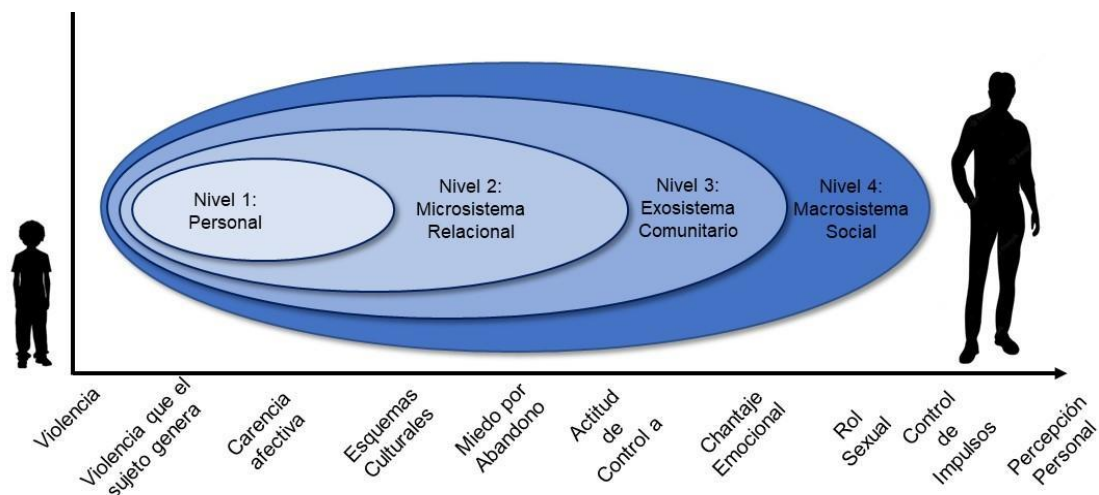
Nivel 1:
Personal

Nivel 2:
Microsistema
Relacional

Nivel 3:
Exosistema
Comunitario

Nivel 4:
Macrosistema
Social

Violencia

Violencia que el sujeto genera

Carencia afectiva

Esquemas Culturales

Miedo por Abandono

Actitud de Control a

Chantaje Emocional

Rol Sexual

Control de Impulsos

Percepción Personal